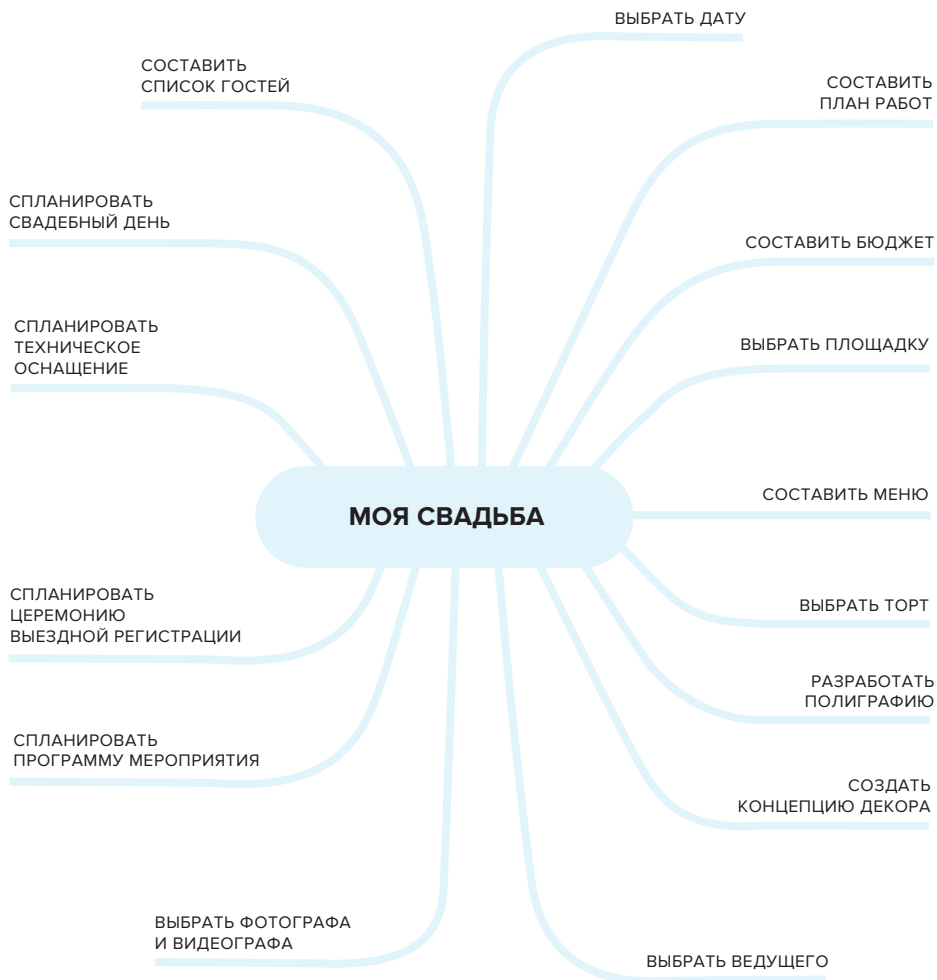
МОЯ СВАДЬБА

ВЫБРАТЬ ДАТУ

СОСТАВИТЬ ПЛАН РАБОТ

СОСТАВИТЬ БЮДЖЕТ

ВЫБРАТЬ ПЛОЩАДКУ

СОСТАВИТЬ МЕНЮ

ВЫБРАТЬ ТОРТ

РАЗРАБОТАТЬ ПОЛИГРАФИЮ

СОЗДАТЬ КОНЦЕПЦИЮ ДЕКОРА

ВЫБРАТЬ ВЕДУЩЕГО

ВЫБРАТЬ ФОТОГРАФА И ВИДЕОГРАФА

СПЛАНИРОВАТЬ ПРОГРАММУ МЕРОПРИЯТИЯ

СПЛАНИРОВАТЬ ЦЕРЕМОНИЮ ВЫЕЗДНОЙ РЕГИСТРАЦИИ

СПЛАНИРОВАТЬ ТЕХНИЧЕСКОЕ ОСНАЩЕНИЕ

СПЛАНИРОВАТЬ СВАДЕБНЫЙ ДЕНЬ

СОСТАВИТЬ СПИСОК ГОСТЕЙ